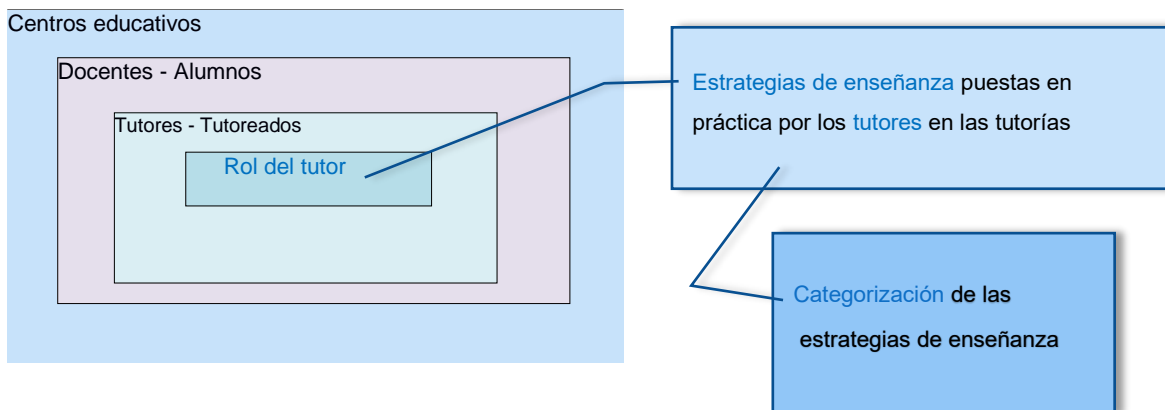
Centros educativos

Docentes - Alumnos

Tutores - Tutoreados

Rol del tutor

Estrategias de enseñanza puestas en práctica por los tutores en las tutorías

Categorización de las estrategias de enseñanza